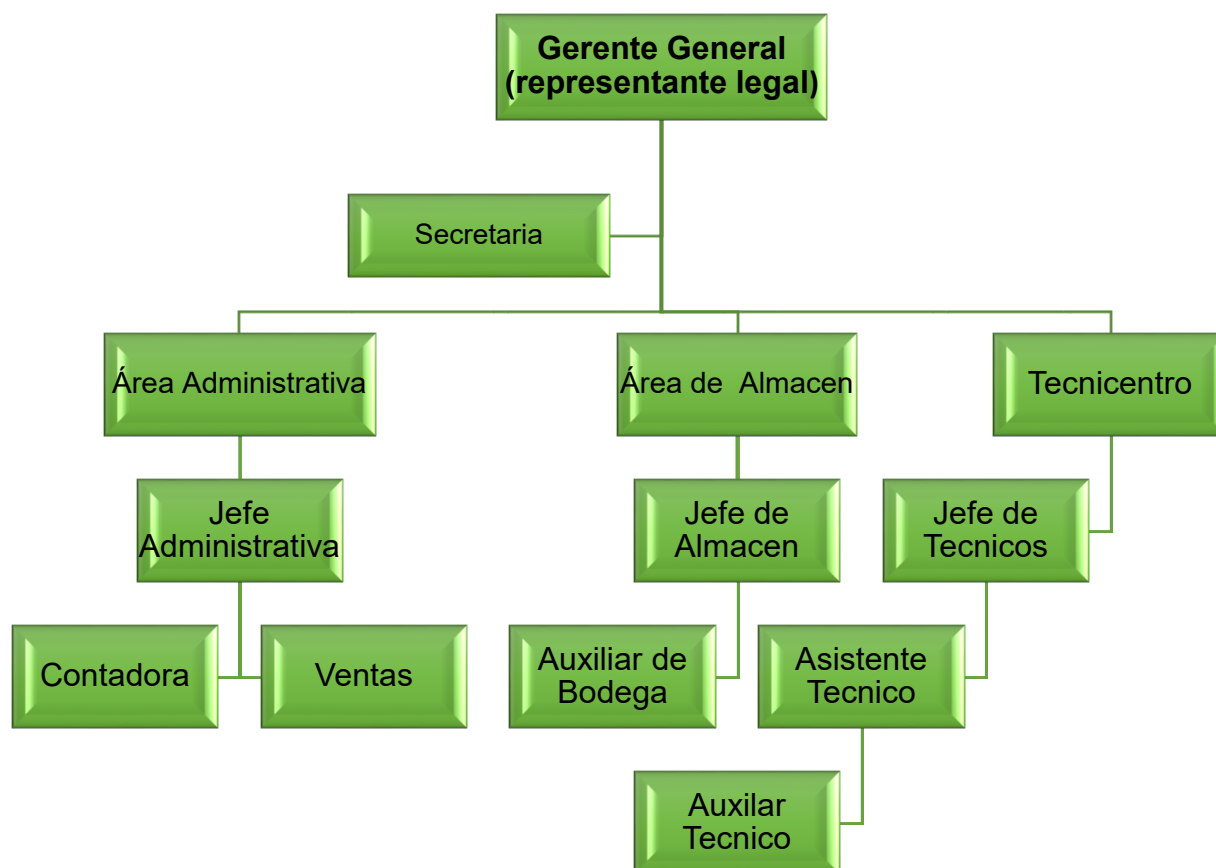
Gerente General (representante legal)

Secretaria

Área Administrativa

Área de Almacen

Tecnicentro

Jefe Administrativa

Jefe de Almacen

Jefe de Tecnicos

Contadora

Ventas

Auxiliar de Bodega

Asistente Tecnico

Auxilar Tecnico